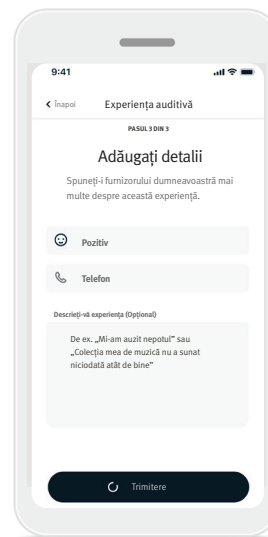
9:41

< Înapoi Experiența auditivă

PASUL 3 DIN 3

Adăugați detalii

Spuneți-i furnizorului dumneavoastră mai multe despre această experiență.

Pozitiv

Telefon

Descrieți-vă experiența (Opțional)

De ex. „Mi-am auzit nepotul" sau „Colecția mea de muzică nu a sunat niciodată atât de bine"

Trimitere